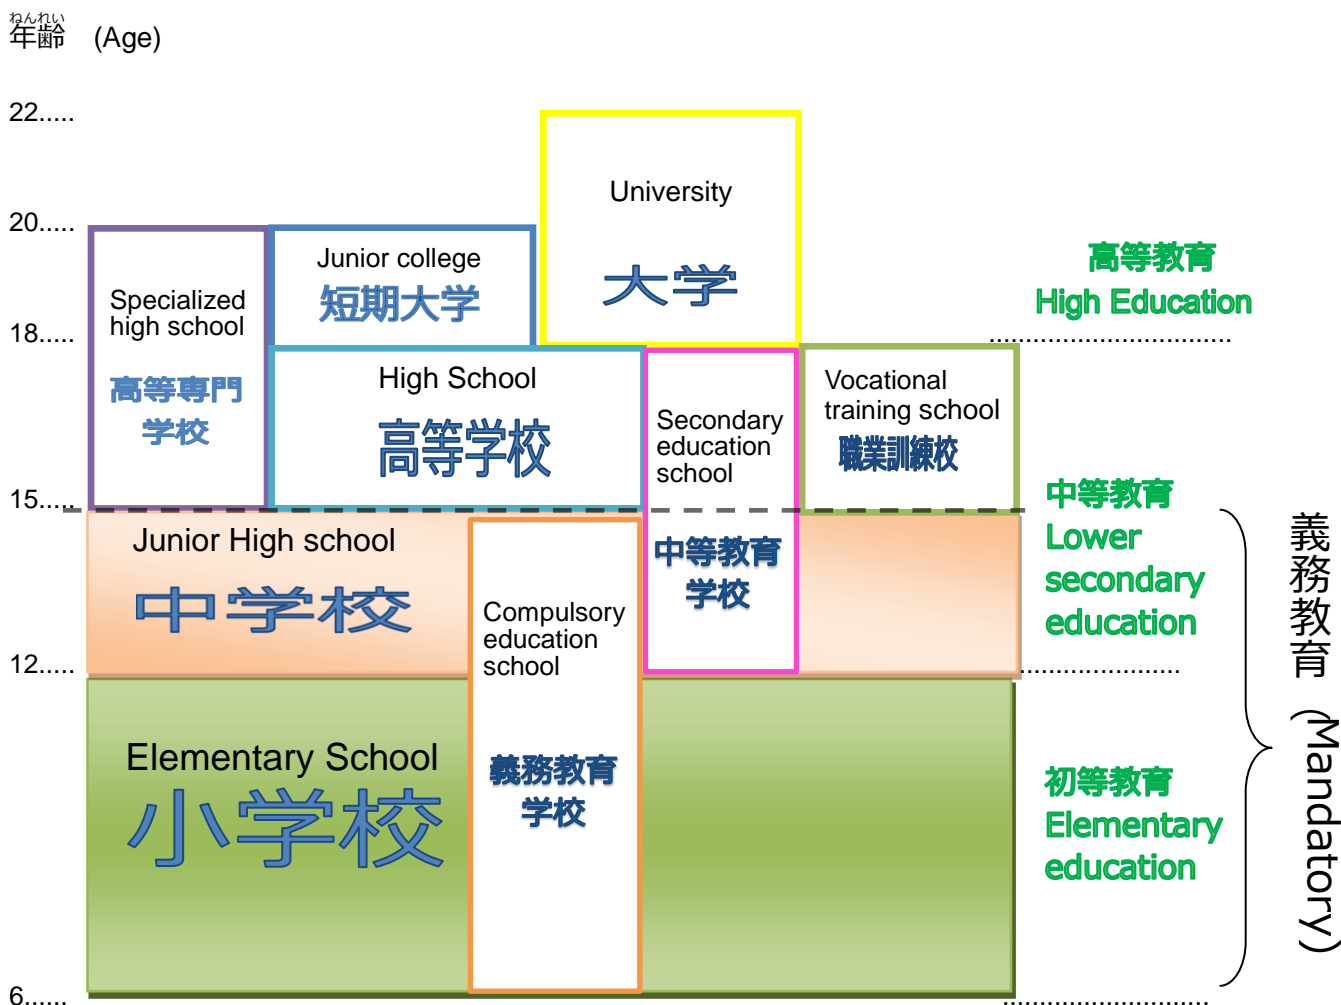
ねんれい
年齢 (Age)

22.....

20.....

18.....

15.....

12.....

6.....

Specialized high school
高等専門学校

Junior college
短期大学

University
大学

高等教育
High Education

High School
高等学校

Secondary education school

Vocational training school
職業訓練校

中等教育
Lower secondary education

Junior High school
中学校

Compulsory education school

中等教育学校

義務教育(Mandatory)

Elementary School
小学校

義務教育学校

初等教育
Elementary education